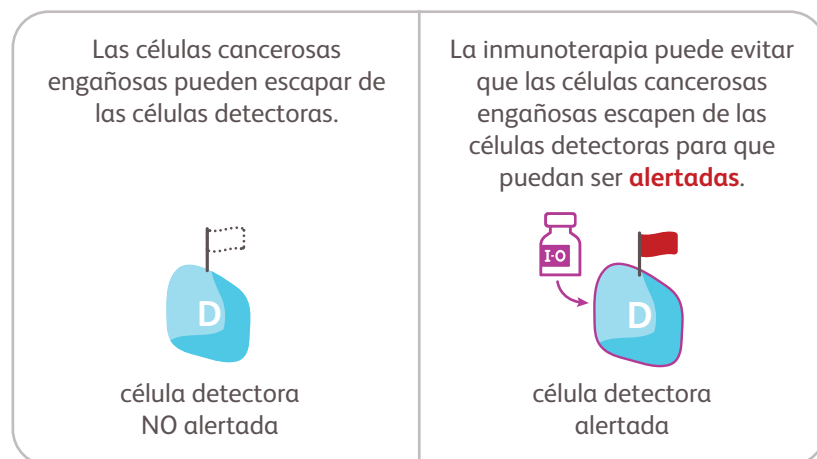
Las células cancerosas engañosas pueden escapar de las células detectoras.

D

célula detectora NO alertada

La inmunoterapia puede evitar que las células cancerosas engañosas escapen de las células detectoras para que puedan ser alertadas.

I-O

D

célula detectora alertada